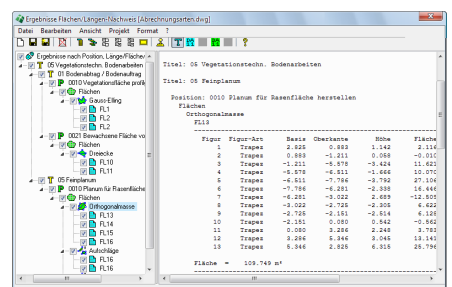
Ergebnisse Flächen/Längen-Nachweis [Abrechnungsarten.dwg]

Datei Bearbeiten Ansicht Projekt Format ?

Ergebnisse nach Position, Länge/Fläche
05 Vegetationstechn. Bodenarbeiten
01 Bodenabtrag / Bodenauftrag
0010 Vegetationsfläche profil
Flächen
Gauss-Elling
FL1
FL2
FL2
0021 Bewachsene Fläche vo
Flächen
Dreiecke
FL10
FL11
05 Feinplanum
0010 Planum für Rasenfläche
Flächen
Orthogonalmasse
FL13
FL14
FL15
FL16
Aufschläge
FL16
FL16

Titel: 05 Vegetationstechn. Bodenarbeiten

Titel: 05 Feinplanum

Position: 0010 Planum für Rasenfläche herstellen
Flächen
Orthogonalmasse
FL13

| Figur | Figur-Art | Basis | Oberkante | Höhe | Fläche |
|---|---|---|---|---|---|
| 1 | Trapez | 2.825 | 0.883 | 1.142 | 2.116 |
| 2 | Trapez | 0.883 | -1.211 | 0.058 | -0.010 |
| 3 | Trapez | -1.211 | -5.578 | -3.424 | 11.622 |
| 4 | Trapez | -5.578 | -6.511 | -1.666 | 10.070 |
| 5 | Trapez | -6.511 | -7.786 | -3.792 | 27.106 |
| 6 | Trapez | -7.786 | -6.281 | -2.338 | 16.446 |
| 7 | Trapez | -6.281 | -3.022 | 2.689 | -12.505 |
| 8 | Trapez | -3.022 | -2.725 | 2.203 | -6.328 |
| 9 | Trapez | -2.725 | -2.151 | -2.514 | 6.128 |
| 10 | Trapez | -2.151 | 0.080 | 0.542 | -0.562 |
| 11 | Trapez | 0.080 | 3.286 | 2.248 | 3.783 |
| 12 | Trapez | 3.286 | 5.346 | 3.045 | 13.143 |
| 13 | Trapez | 5.346 | 2.825 | 6.315 | 25.796 |

Fläche = 109.749 m²